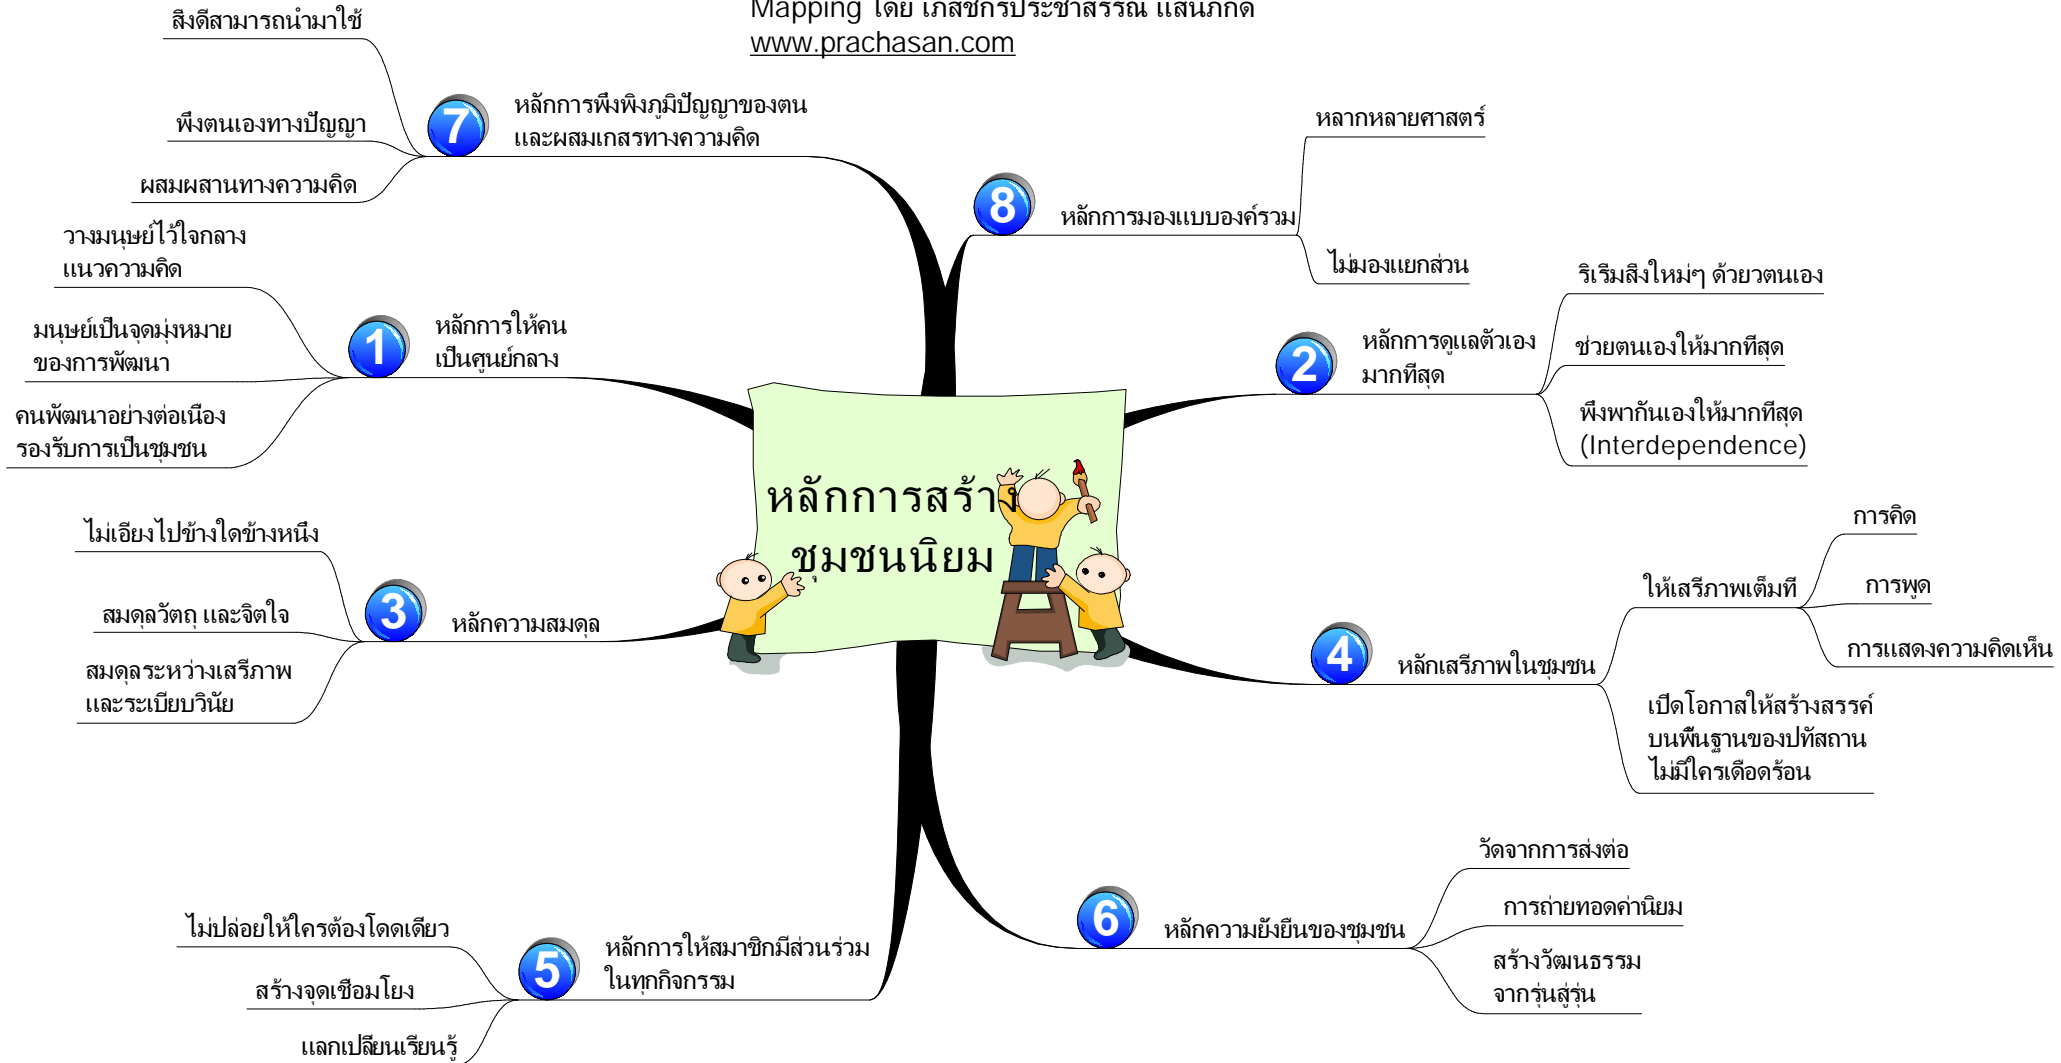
Mapping โดย เภสัชกรประชาสรรณ์ แสนภักดี
www.prachasan.com

หลักการสร้างชุมชนนิยม

7 หลักการพึ่งพิงภูมิปัญญาของตน และผสมเกสรทางความคิด
สิ่งดีสามารถนำมาใช้
พึ่งตนเองทางปัญญา
ผสมผสานทางความคิด

8 หลักการมองแบบองค์รวม
หลากหลายศาสตร์
ไม่มองแยกส่วน

1 หลักการให้คนเป็นศูนย์กลาง
วางมนุษย์ไว้ใจกลางแนวความคิด
มนุษย์เป็นจุดมุ่งหมายของการพัฒนา
คนพัฒนาอย่างต่อเนื่องรองรับการเป็นชุมชน

2 หลักการดูแลตัวเองมากที่สุด
ริเริ่มสิ่งใหม่ๆ ด้วยตนเอง
ช่วยตนเองให้มากที่สุด
พึ่งพากันเองให้มากที่สุด (Interdependence)

3 หลักความสมดุล
ไม่เอียงไปข้างใดข้างหนึ่ง
สมดุลวัตถุ และจิตใจ
สมดุลระหว่างเสรีภาพและระเบียบวินัย

4 หลักเสรีภาพในชุมชน
ให้เสรีภาพเต็มที่
การคิด
การพูด
การแสดงความคิดเห็น
เปิดโอกาสให้สร้างสรรค์บนพื้นฐานของปทัสถานไม่มีใครเดือดร้อน

5 หลักการให้สมาชิกมีส่วนร่วมในทุกกิจกรรม
ไม่ปล่อยให้ใครต้องโดดเดียว
สร้างจุดเชื่อมโยง
แลกเปลี่ยนเรียนรู้

6 หลักความยั่งยืนของชุมชน
วัดจากการส่งต่อ
การถ่ายทอดค่านิยม
สร้างวัฒนธรรมจากรุ่นสู่รุ่น